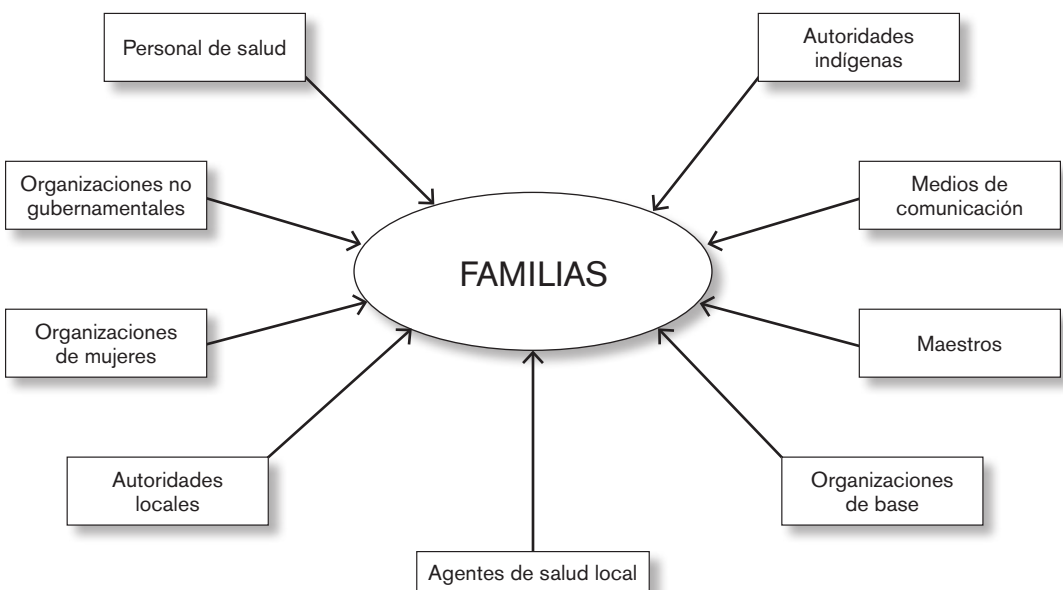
Personal de salud

Autoridades indígenas

Organizaciones no gubernamentales

Medios de comunicación

FAMILIAS

Organizaciones de mujeres

Maestros

Autoridades locales

Organizaciones de base

Agentes de salud local